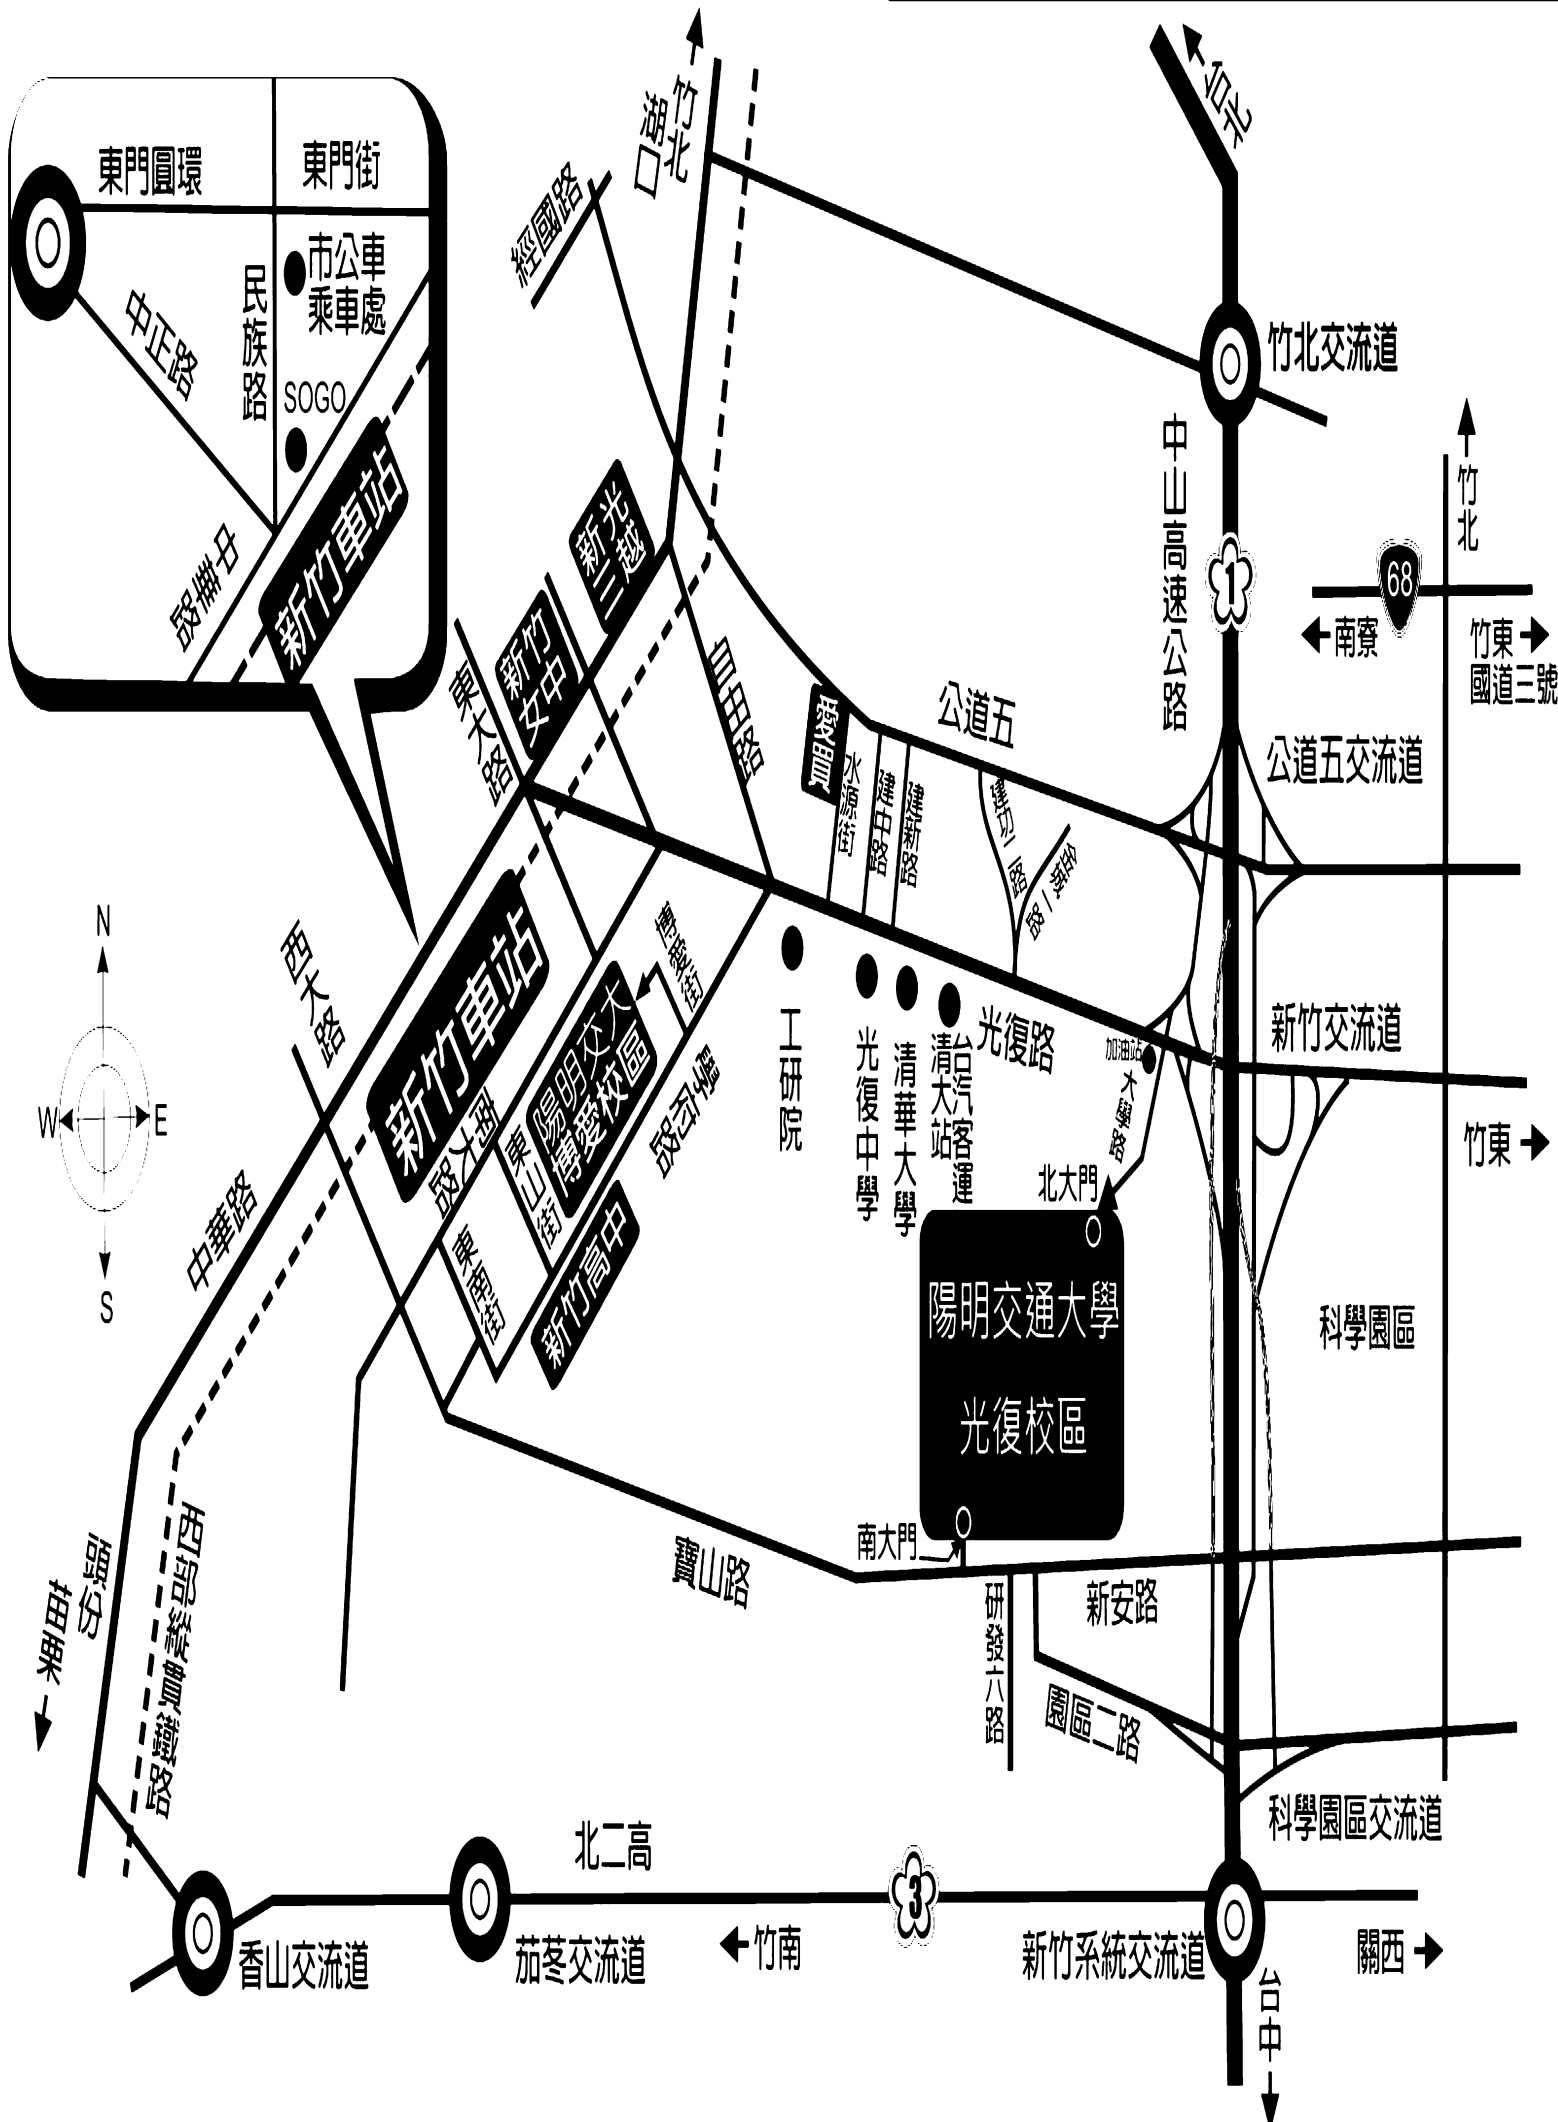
東門圓環
東門街
市公車乘車處
民族路
中正路
SOGO
中華路
新竹車站
竹北
湖口
經國路
台北
竹北交流道
中山高速公路
1
竹北
68
南寮
竹東 國道三號
新光三越
新竹女中
東大路
食品路
愛買
水源街
建中路
建新路
公道五
建功一路
建功二路
公道五交流道
新竹交流道
N
W
E
S
西大路
新竹車站
陽明交大博愛校區
博愛街
學府路
東大路
東山街
東寧街
新竹高中
工研院
光復中學
清華大學
清大站 台汽客運
光復路
加油站
大學路
北大門
陽明交通大學
光復校區
竹東
科學園區
南大門
寶山路
研發六路
新安路
園區二路
科學園區交流道
頭份
苗栗
西部縱貫鐵路
北二高
3
香山交流道
茄苳交流道
竹南
新竹系統交流道
關西
台中